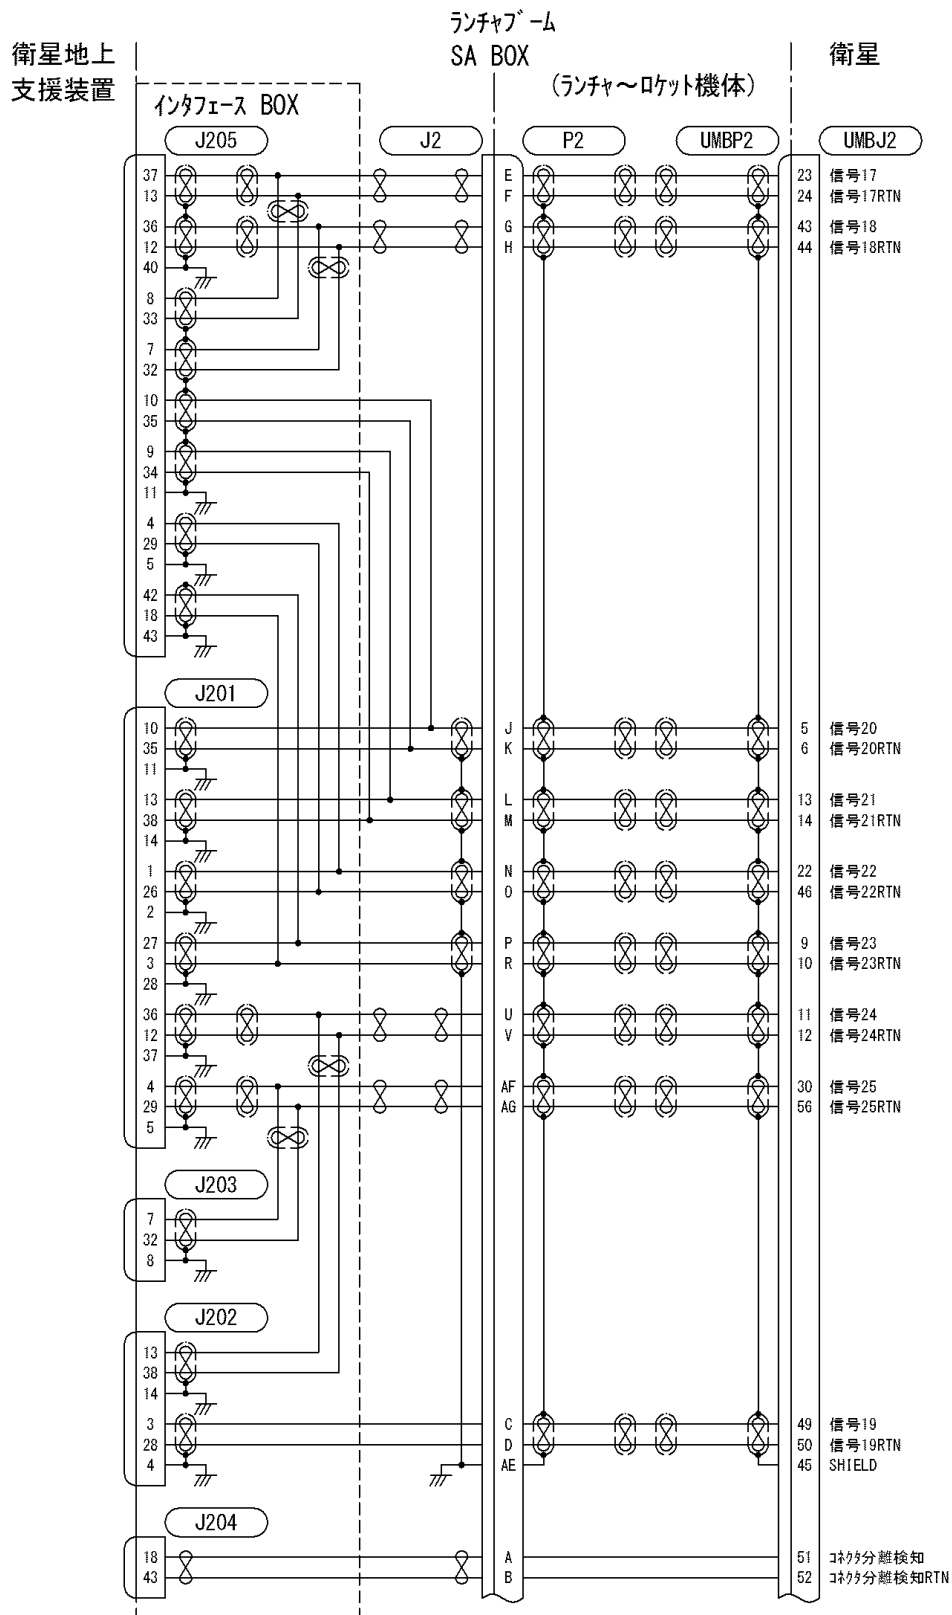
ランチャブーム

衛星地上支援装置

SA BOX

衛星

(ランチャ〜ロケット機体)

インタフェース BOX

J205

J2

P2

UMBP2

UMBJ2

37
13
36
12
40
8
33
7
32
10
35
9
34
11
4
29
5
42
18
43

E
F
G
H

23 信号17
24 信号17RTN
43 信号18
44 信号18RTN

J201

10
35
11
13
38
14
1
26
2
27
3
28
36
12
37
4
29
5

J
K
L
M
N
O
P
R
U
V
AF
AG

5 信号20
6 信号20RTN
13 信号21
14 信号21RTN
22 信号22
46 信号22RTN
9 信号23
10 信号23RTN
11 信号24
12 信号24RTN
30 信号25
56 信号25RTN

J203

7
32
8

J202

13
38
14
3
28
4

C
D
AE

49 信号19
50 信号19RTN
45 SHIELD

J204

18
43

A
B

51 コネクタ分離検知
52 コネクタ分離検知RTN